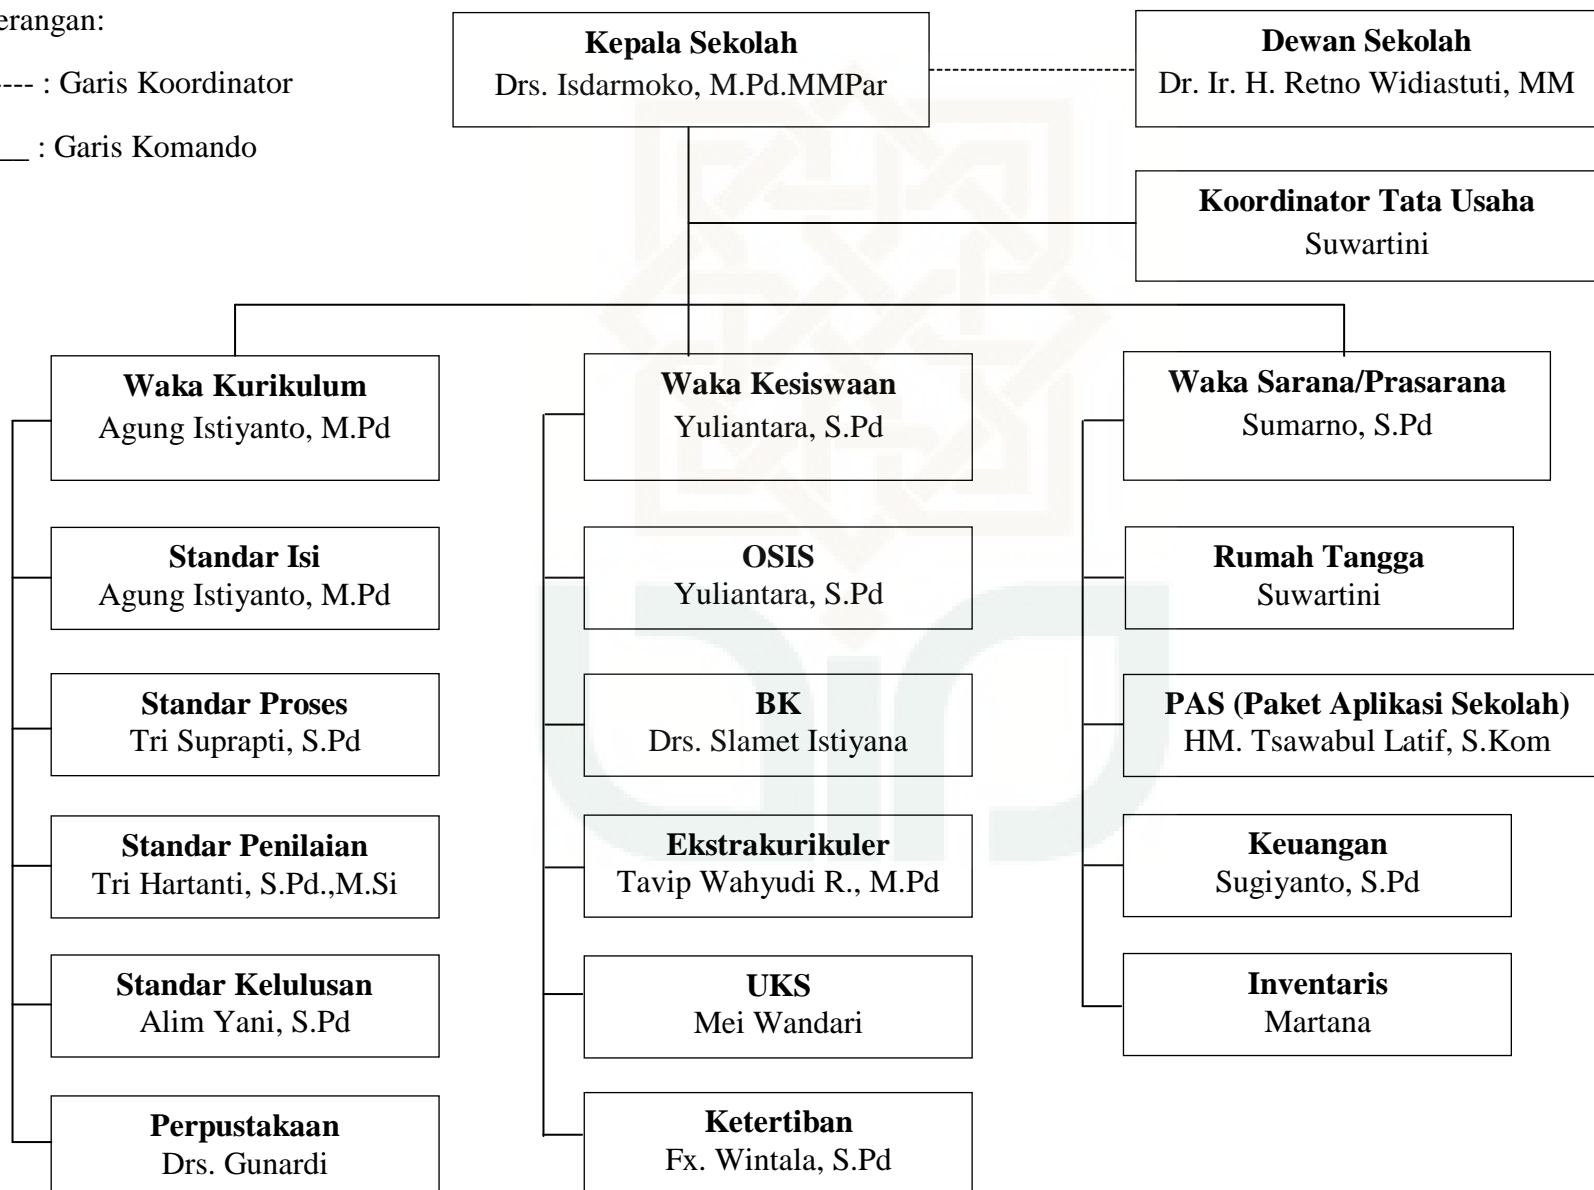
erangan:

---- : Garis Koordinator

__ : Garis Komando

**Kepala Sekolah**
Drs. Isdarmoko, M.Pd.MMPar

**Dewan Sekolah**
Dr. Ir. H. Retno Widiastuti, MM

**Koordinator Tata Usaha**
Suwartini

**Waka Kurikulum**
Agung Istiyanto, M.Pd

**Standar Isi**
Agung Istiyanto, M.Pd

**Standar Proses**
Tri Suprapti, S.Pd

**Standar Penilaian**
Tri Hartanti, S.Pd.,M.Si

**Standar Kelulusan**
Alim Yani, S.Pd

**Perpustakaan**
Drs. Gunardi

**Waka Kesiswaan**
Yuliantara, S.Pd

**OSIS**
Yuliantara, S.Pd

**BK**
Drs. Slamet Istiyana

**Ekstrakurikuler**
Tavip Wahyudi R., M.Pd

**UKS**
Mei Wandari

**Ketertiban**
Fx. Wintala, S.Pd

**Waka Sarana/Prasarana**
Sumarno, S.Pd

**Rumah Tangga**
Suwartini

**PAS (Paket Aplikasi Sekolah)**
HM. Tsawabul Latif, S.Kom

**Keuangan**
Sugiyanto, S.Pd

**Inventaris**
Martana